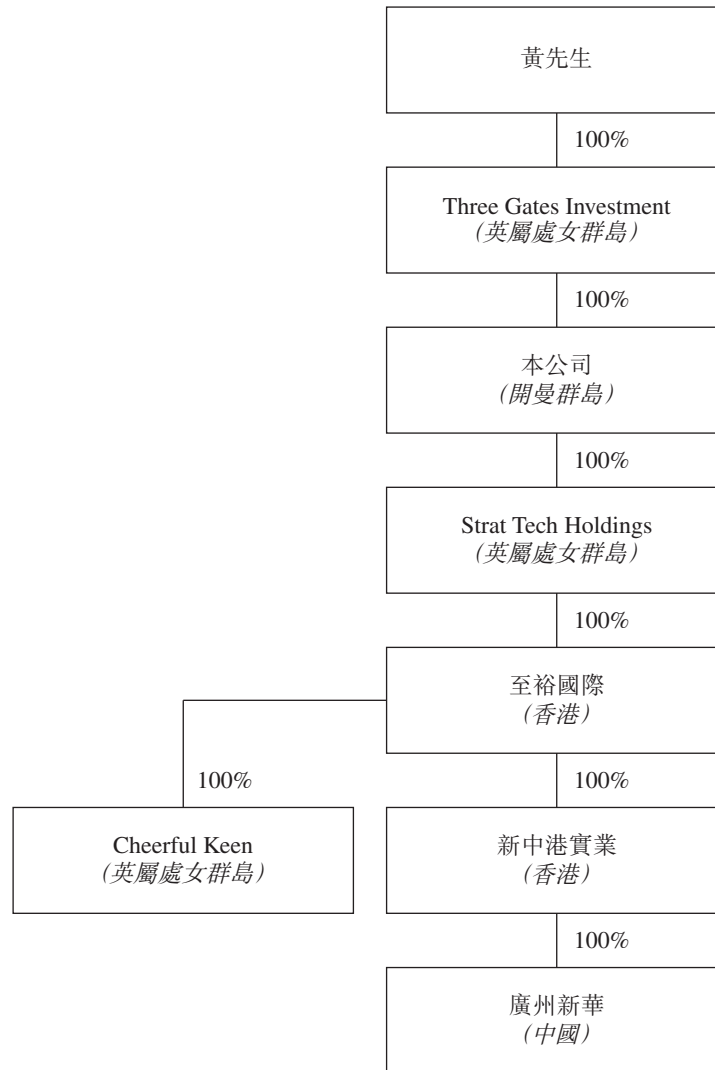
黃先生

100%

Three Gates Investment
(英屬處女群島)

100%

本公司
(開曼群島)

100%

Strat Tech Holdings
(英屬處女群島)

100%

至裕國際
(香港)

100%

Cheerful Keen
(英屬處女群島)

100%

新中港實業
(香港)

100%

廣州新華
(中國)